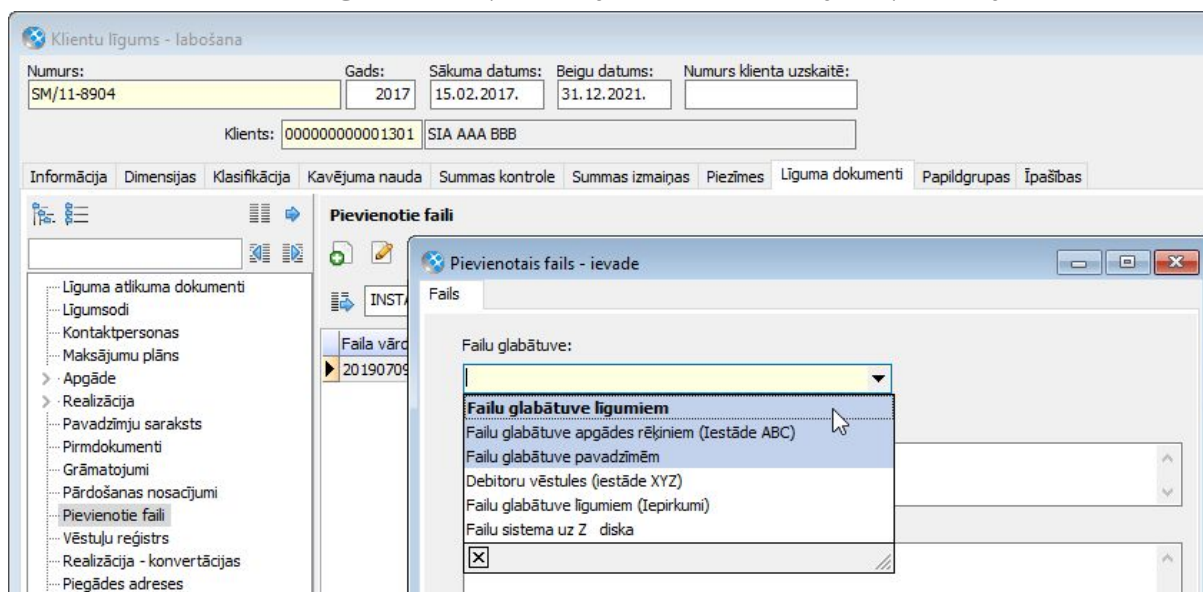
Klientu līgums - labošana

Numurs: SM/11-8904
Gads: 2017
Sākuma datums: 15.02.2017.
Beigu datums: 31.12.2021.
Numurs klienta uzskaitē:

Klients: 000000000001301 SIA AAA BBB

Informācija | Dimensijas | Klasifikācija | Kavējuma nauda | Summas kontrole | Summas izmaiņas | Piezīmes | Līguma dokumenti | Papildgrupas | Īpašības

Līguma atlikuma dokumenti
Līgumsodi
Kontaktpersonas
Maksājumu plāns
Apgāde
Realizācija
Pavadzīmju saraksts
Pirmdokumenti
Grāmatojumi
Pārdošanas nosacījumi
Pievienotie faili
Vēstuļu reģistrs
Realizācija - konvertācijas
Piegādes adreses

Pievienotie faili

INSTA

Faila vārd
20190709

Pievienotais fails - ievade

Fails

Failu glabātuve:

Failu glabātuve līgumiem
Failu glabātuve apgādes rēķiniem (Iestāde ABC)
Failu glabātuve pavadzīmēm
Debitoru vēstules (iestāde XYZ)
Failu glabātuve līgumiem (Iepirkumi)
Failu sistema uz Z diska